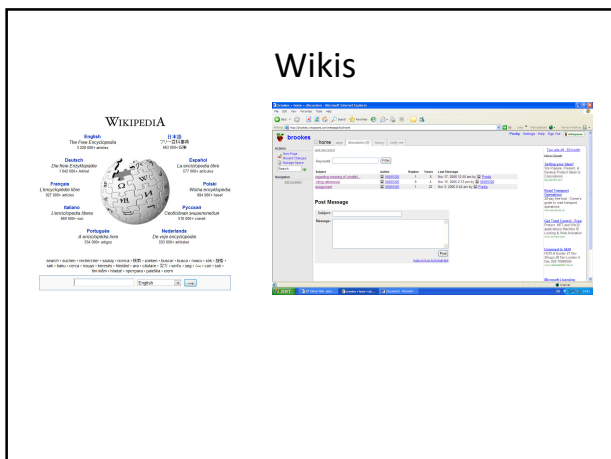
Wikis

WIKIPEDIA

English
The Free Encyclopedia
3 229 000+ articles

日本語
フリー百科事典
663 000+ 記事

Deutsch
Die freie Enzyklopädie
1 042 000+ Artikel

Español
La enciclopedia libre
577 000+ artículos

Français
L'encyclopédie libre
927 000+ articles

Polski
Wolna encyklopedia
684 000+ haseł

Italiano
L'enciclopedia libera
668 000+ voci

Русский
Свободная энциклопедия
616 000+ статей

Português
A enciclopédia livre
554 000+ artigos

Nederlands
De vrije encyclopedie
583 000+ artikelen

English

brookes

home | page | discussion | history | notify me

Post Message

Subject

Message

Post

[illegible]

start